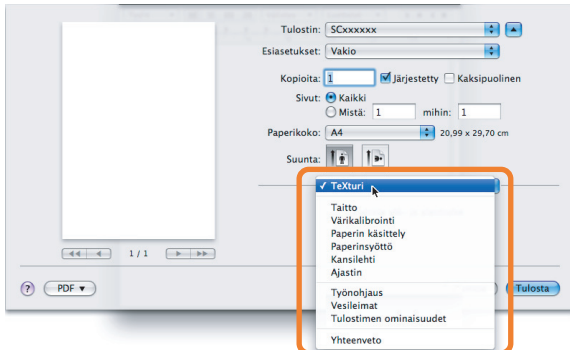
Tulostin: SCxxxxxx
Esiasetukset: Vakio
Kopioita: 1 Järjestetty Kaksipuolinen
Sivut: Kaikki
Mistä: 1 mihin: 1
Paperikoko: A4 20,99 x 29,70 cm
Suunta:
✓ TeXturi
Taitto
Värikalibrointi
Paperin käsittely
Paperinsyöttö
Kansilehti
Ajastin
Työnohjaus
Vesileimat
Tulostimen ominaisuudet
Yhteenveto
1 / 1
?
PDF ▾
Tulosta